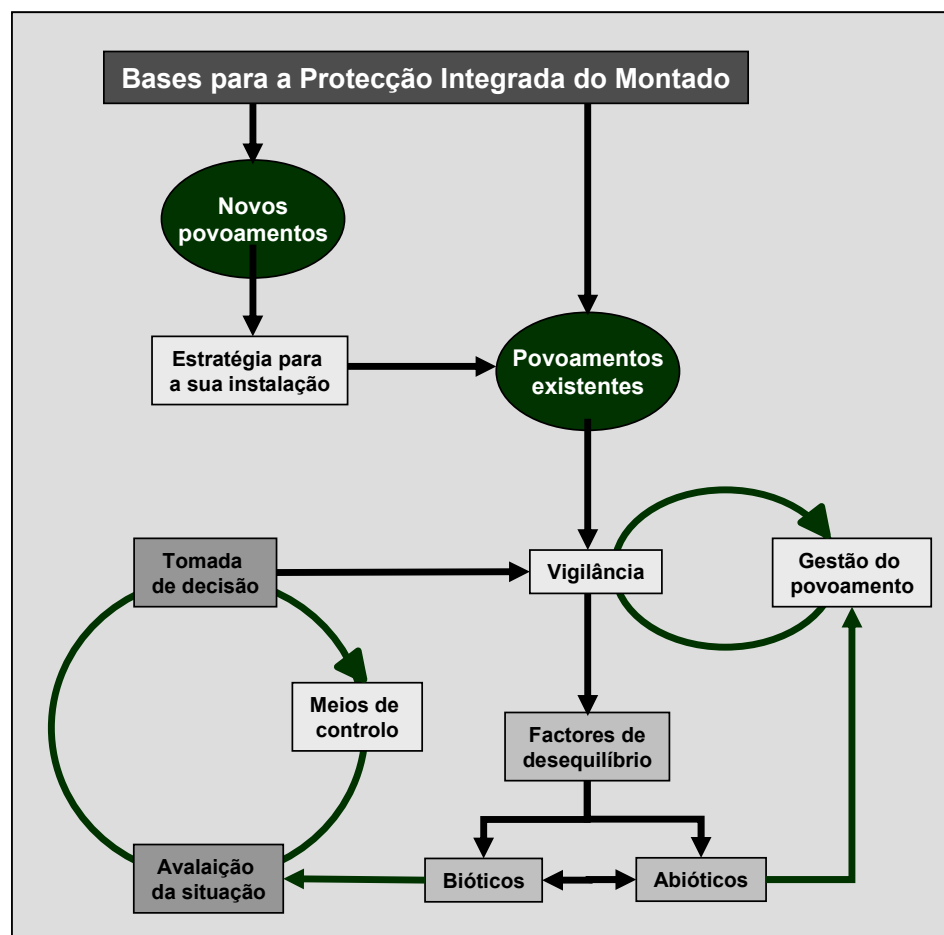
Bases para a Protecção Integrada do Montado

Novos povoamentos

Estratégia para a sua instalação

Povoamentos existentes

Tomada de decisão

Vigilância

Gestão do povoamento

Meios de controlo

Factores de desequilíbrio

Avalaição da situação

Bióticos

Abióticos